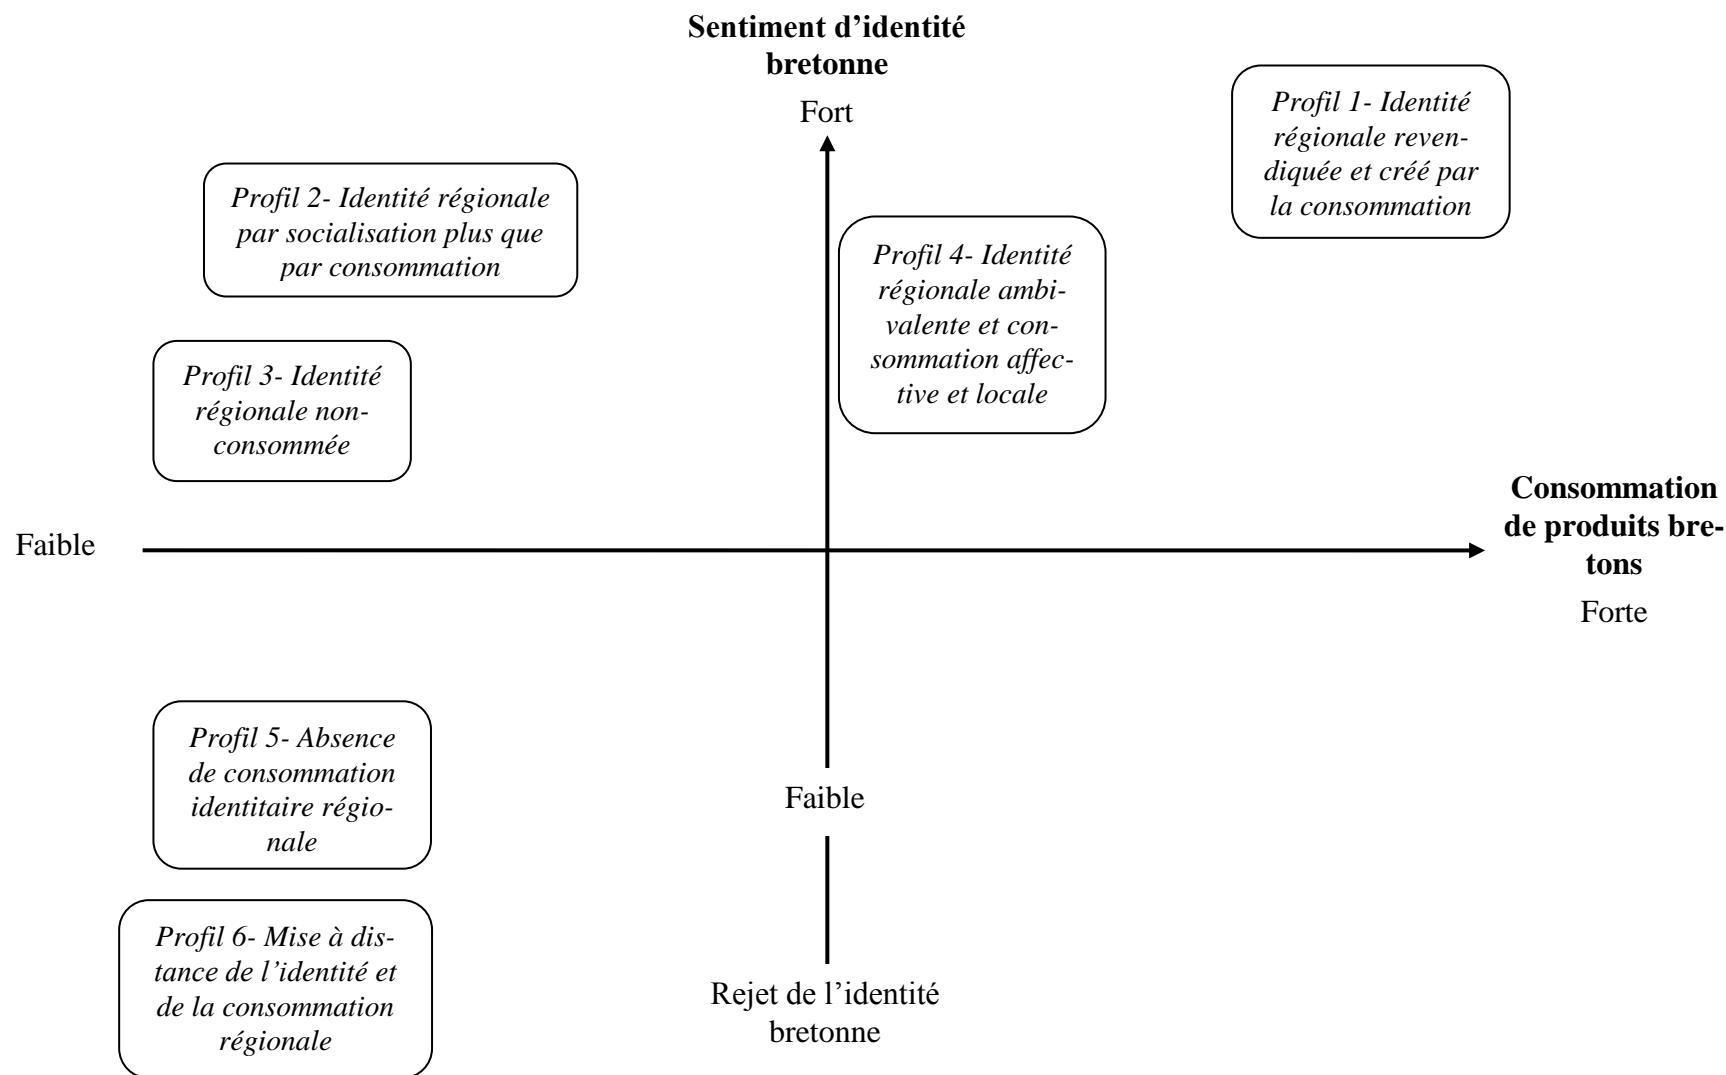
Sentiment d'identité bretonne

Fort

Profil 1- Identité régionale revendiquée et créé par la consommation

Profil 2- Identité régionale par socialisation plus que par consommation

Profil 4- Identité régionale ambivalente et consommation affective et locale

Profil 3- Identité régionale non-consommée

Faible

Consommation de produits bretons

Forte

Profil 5- Absence de consommation identitaire régionale

Faible

Profil 6- Mise à distance de l'identité et de la consommation régionale

Rejet de l'identité bretonne